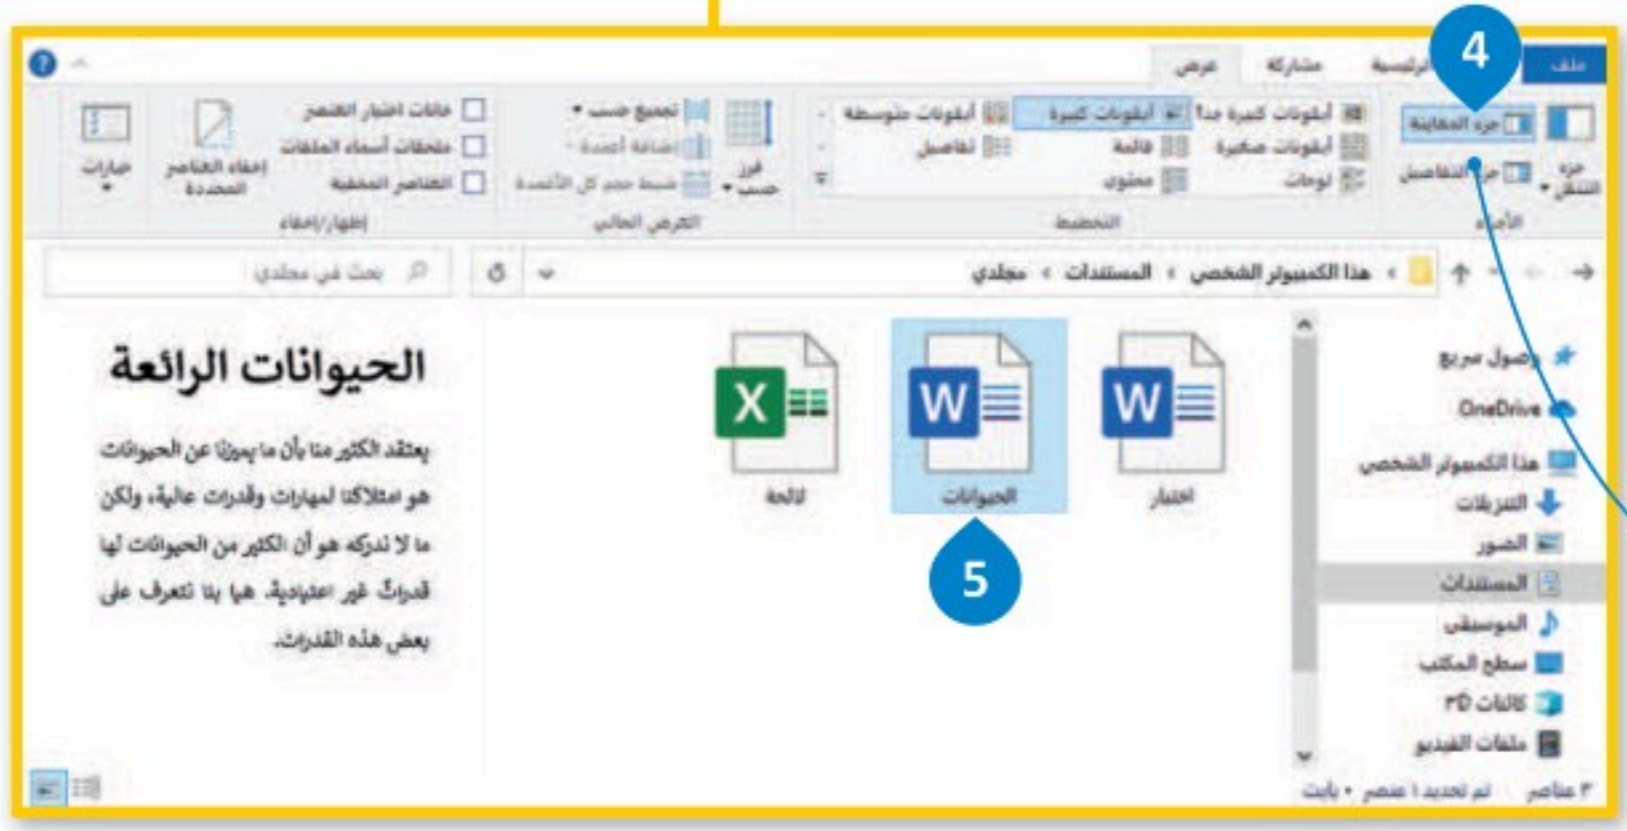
4
ملف
الرئيسية
مشاركة
عرض

جزء المعاينة
جزء التفاصيل
جزء التنقل
الأجزاء

أيقونات كبيرة جداً
أيقونات كبيرة
أيقونات متوسطة
أيقونات صغيرة
قائمة
تفاصيل
لوحات
محتوى
التخطيط

فرز حسب
تجميع حسب
إضافة أعمدة
ضبط حجم كل الأعمدة
العرض الحالي

خانات اختيار العنصر
ملحقات أسماء الملفات
العناصر المخفية
إخفاء العناصر المحددة
إظهار/إخفاء
خيارات

هذا الكمبيوتر الشخصي › المستندات › مجلدي
بحث في مجلدي

وصول سريع
OneDrive
هذا الكمبيوتر الشخصي
التنزيلات
الصور
المستندات
الموسيقى
سطح المكتب
كائنات 3D
ملفات الفيديو

اختبار
الحيوانات
لائحة

5

الحيوانات الرائعة

يعتقد الكثير منا بأن ما يميزنا عن الحيوانات هو امتلاكنا لمهارات وقدرات عالية، ولكن ما لا ندركه هو أن الكثير من الحيوانات لها قدرات غير اعتيادية. هيا بنا نتعرف على بعض هذه القدرات.

3 عناصر   تم تحديد 1 عنصر • بايت